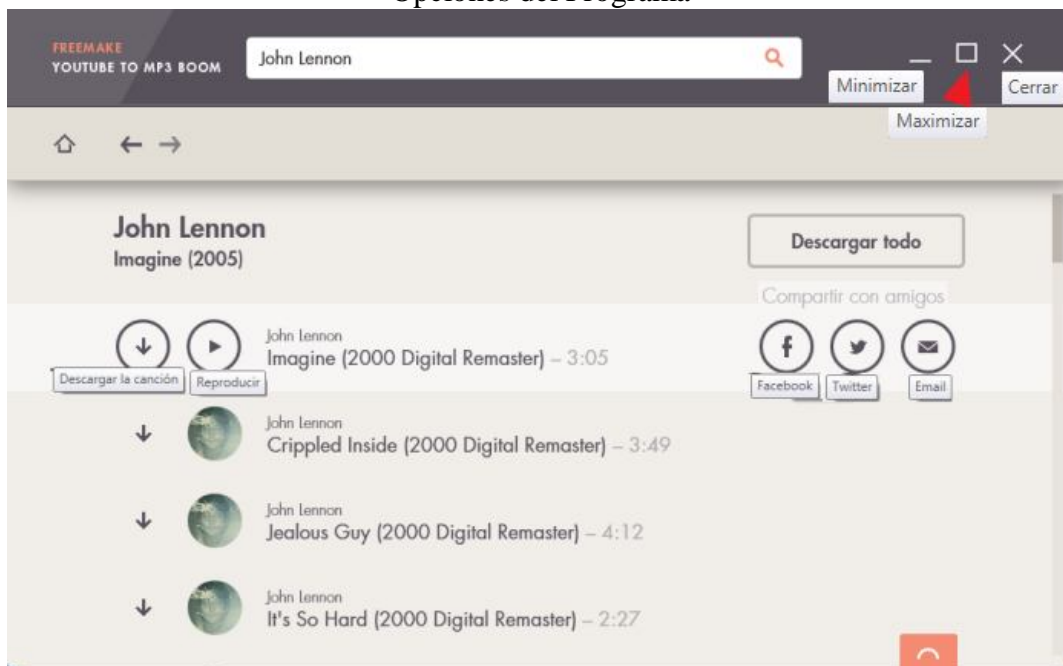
Opciones del Programa

FREEMAKE
YOUTUBE TO MP3 BOOM

John Lennon

Minimizar

Cerrar

Maximizar

John Lennon
Imagine (2005)

Descargar todo

Compartir con amigos

John Lennon
Imagine (2000 Digital Remaster) – 3:05

Descargar la canción

Reproducir

Facebook

Twitter

Email

John Lennon
Crippled Inside (2000 Digital Remaster) – 3:49

John Lennon
Jealous Guy (2000 Digital Remaster) – 4:12

John Lennon
It's So Hard (2000 Digital Remaster) – 2:27